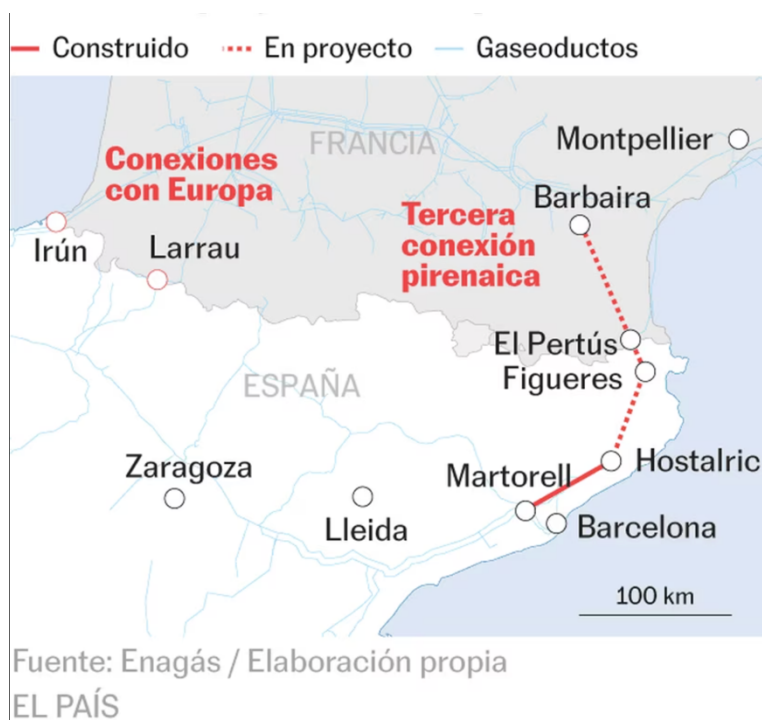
Construido   En proyecto   Gaseoductos

FRANCIA

Montpellier

Conexiones con Europa

Barbaira

Tercera conexión pirenaica

Irún

Larrau

El Pertús

Figueres

ESPAÑA

Zaragoza

Martorell

Hostalric

Lleida

Barcelona

100 km

Fuente: Enagás / Elaboración propia
EL PAÍS